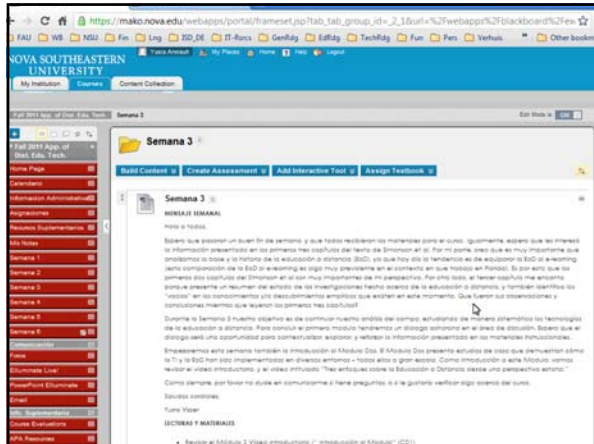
https://mako.nova.edu/webapps/portal/frameset.jsp?tab_tab_group_id=_2_1&url=%2Fwebapps%2Fblackboard%2Fex

FAU WB NSU Fin Lng ISD_DE IT-Rsrcs GenRdg EdRdg TechRdg Fun Pers Verhuis Other bookm

NOVA SOUTHEASTERN UNIVERSITY

Yuso Aniaud My Places Home Help Logout

My Institution Courses Content Collection

Fall 2011 App. of Dist. Edu. Tech. Semana 3

Edit Mode is: OFF

Fall 2011 App. of Dist. Edu. Tech.

Home Page
Calendario
Informacion Administrativa
Asignaciones
Recursos Suplementarios
Mis Notas
Semana 1
Semana 2
Semana 3
Semana 4
Semana 5
Semana 6
Comunicación
Foros
Elluminate Live!
PowerPoint Elluminate
Email
Info. Suplementaria
Course Evaluations
APA Resources

Semana 3

Build Content Create Assessment Add Interactive Tool Assign Textbook

Semana 3

MENSAJE SEMANAL

Hola a todos

Espero que pasaran un buen fin de semana, y que todos recibieran los materiales para el curso. Igualmente, espero que les interesó la información presentada en los primeros tres capítulos del texto de Simonson et al. Por mi parte, creo que es muy importante que analizamos la base y la historia de la educación a distancia (EaD), ya que hoy día la tendencia es de equiparar la EaD al e-learning (esta comparación de la EaD al e-learning es algo muy prevalente en el contexto en que trabajo en Florida). Es por esto que los primeros dos capítulos del Simonson et al son muy importantes en mi perspectiva. Por otro lado, el tercer capítulo me encanta porque presenta un resumen del estado de las investigaciones hecha acerca de la educación a distancia, y también identifica los "vacíos" en los conocimientos y/o descubrimientos empíricos que existen en este momento. Que fueron sus observaciones y conclusiones mientras que leyeron los primeros tres capítulos?

Durante la Semana 3 nuestro objetivo es de continuar nuestro análisis del campo, estudiando de manera sistemática las tecnologías de la educación a distancia. Para concluir el primer módulo tendremos un diálogo sobre en el área de discusión. Espero que el diálogo será una oportunidad para contextualizar, explorar, y reflexionar la información presentada en los materiales instruccionales.

Empezaremos esta semana también la introducción al Módulo Dos. El Módulo Dos presenta estudios de caso que demuestran cómo la TI y la EaD han sido implementadas en diversos entornos – todos ellos a gran escala. Como introducción a este Módulo, vamos revisar el video introductorio, y el video titulado "Tres enfoques sobre la Educación a Distancia desde una perspectiva estatal."

Como siempre, por favor no duden en comunicarme si tiene preguntas, o si le gustaría verificar algo acerca del curso.

Saludos cordiales

Yuro Visser

LECTURAS Y MATERIALES

• Revisar el Módulo 2 Video introductorio ("Introducción al Módulo" (CD1)